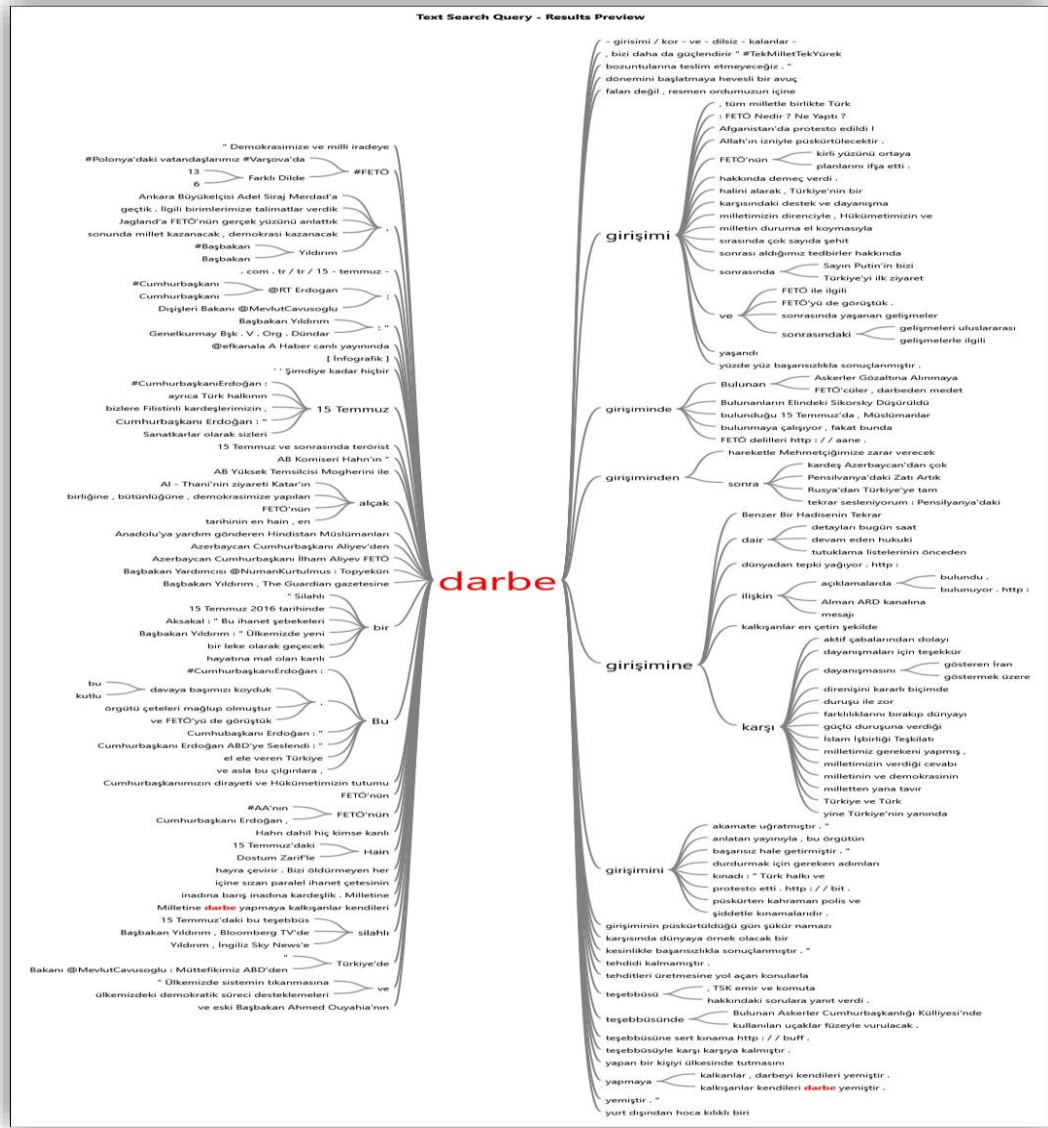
Text Search Query - Results Preview

" Demokrasimize ve milli iradeye
#Polonya'daki vatandaşlarımız #Varşova'da
13
Farklı Dilde
6
#FETÖ
Ankara Büyükelçisi Adel Siraj Merdad'a
geçtik . İlgili birimlerimize talimatlar verdik
Jagland'a FETÖ'nün gerçek yüzünü anlattık
sonunda millet kazanacak , demokrasi kazanacak
#Başbakan
Yıldırım
Başbakan
,
. com . tr / tr / 15 - temmuz -
#Cumhurbaşkanı
@RT Erdogan
Cumhurbaşkanı
Dışişleri Bakanı @MevlutCavusoglu
:
Başbakan Yıldırım
Genelkurmay Bşk . V . Org . Dündar
: "
@efkanala A Haber canlı yayınında
[ İnfografik ]
' ' Şimdiye kadar hiçbir
#CumhurbaşkanıErdoğan :
ayrıca Türk halkının
bizlere Filistinli kardeşlerimizin ,
15 Temmuz
Cumhurbaşkanı Erdoğan : "
Sanatkarlar olarak sizleri
15 Temmuz ve sonrasında terörist
AB Komiseri Hahn'ın "
AB Yüksek Temsilcisi Mogherini ile
Al - Thani'nin ziyareti Katar'ın
birliğine , bütünlüğüne , demokrasimize yapılan
alçak
FETÖ'nün
tarihinin en hain , en
Anadolu'ya yardım gönderen Hindistan Müslümanları
Azerbaycan Cumhurbaşkanı Aliyev'den
Azerbaycan Cumhurbaşkanı İlham Aliyev FETÖ
Başbakan Yardımcısı @NumanKurtulmus : Topyekün
Başbakan Yıldırım , The Guardian gazetesine
" Silahlı
15 Temmuz 2016 tarihinde
Aksakal : " Bu ihanet şebekeleri
bir
Başbakan Yıldırım : " Ülkemizde yeni
bir leke olarak geçecek
hayatına mal olan kanlı
#CumhurbaşkanıErdoğan :
bu
davaya başımızı koyduk
kutlu
,
örgütü çeteleri mağlup olmuştur
ve FETÖ'yü de görüştük
Bu
Cumhubaşkanı Erdoğan : "
Cumhurbaşkanı Erdoğan ABD'ye Seslendi : "
el ele veren Türkiye
ve asla bu çılgınlara ,
Cumhurbaşkanımızın dirayeti ve Hükümetimizin tutumu
FETÖ'nün
#AA'nın
FETÖ'nün
Cumhurbaşkanı Erdoğan ,
Hahn dahil hiç kimse kanlı
15 Temmuz'daki
Hain
Dostum Zarif'le
hayra çevirir . Bizi öldürmeyen her
içine sızan paralel ihanet çetesinin
inadına barış inadına kardeşlik . Milletine
Milletine darbe yapmaya kalkışanlar kendileri
15 Temmuz'daki bu teşebbüs
Başbakan Yıldırım , Bloomberg TV'de
silahlı
Yıldırım , İngiliz Sky News'e
"
Türkiye'de
Bakanı @MevlutCavusoglu : Müttefikimiz ABD'den
" Ülkemizde sistemin tıkanmasına
ve
ülkemizdeki demokratik süreci desteklemeleri
ve eski Başbakan Ahmed Ouyahia'nın

darbe

- girişimi / kor - ve - dilsiz - kalanlar -
, bizi daha da güçlendirir " #TekMilletTekYürek
bozuntularına teslim etmeyeceğiz . "
dönemini başlatmaya hevesli bir avuç
falan değil , resmen ordumuzun içine
girişimi
, tüm milletle birlikte Türk
: FETÖ Nedir ? Ne Yaptı ?
Afganistan'da protesto edildi I
Allah'ın izniyle püskürtülecektir .
FETÖ'nün
kirli yüzünü ortaya
planlarını ifşa etti .
hakkında demeç verdi .
halini alarak , Türkiye'nin bir
karşısındaki destek ve dayanışma
milletimizin direnciyle , Hükümetimizin ve
milletin duruma el koymasıyla
sırasında çok sayıda şehit
sonrası aldığımız tedbirler hakkında
sonrasında
Sayın Putin'in bizi
Türkiye'yi ilk ziyaret
ve
FETÖ ile ilgili
FETÖ'yü de görüştük .
sonrasında yaşanan gelişmeler
sonrasındaki
gelişmeleri uluslararası
gelişmelerle ilgili
yaşandı
yüzde yüz başarısızlıkla sonuçlanmıştır .
girişiminde
Bulunan
Askerler Gözaltına Alınmaya
FETÖ'cüler , darbeden medet
Bulunanların Elindeki Sikorsky Düşürüldü
bulunduğu 15 Temmuz'da , Müslümanlar
bulunmaya çalışıyor , fakat bunda
FETÖ delilleri http : / / aane .
girişiminden
hareketle Mehmetçiğimize zarar verecek
sonra
kardeş Azerbaycan'dan çok
Pensilvanya'daki Zatı Artık
Rusya'dan Türkiye'ye tam
tekrar sesleniyorum : Pensilvanya'daki
girişimine
Benzer Bir Hadisenin Tekrar
dair
detayları bugün saat
devam eden hukuki
tutuklama listelerinin önceden
dünyadan tepki yağıyor . http :
ilişkin
açıklamalarda
bulundu .
bulunuyor . http :
Alman ARD kanalına
mesajı
kalkışanlar en çetin şekilde
karşı
aktif çabalarından dolayı
dayanışmaları için teşekkür
dayanışmasını
gösteren İran
göstermek üzere
direnişini kararlı biçimde
duruşu ile zor
farklılıklarını bırakıp dünyayı
güçlü duruşuna verdiği
İslam İşbirliği Teşkilatı
milletimiz gerekeni yapmış ,
milletimizin verdiği cevabı
milletinin ve demokrasinin
milletten yana tavır
Türkiye ve Türk
yine Türkiye'nin yanında
girişimini
akamate uğratmıştır . "
anlatan yayınıyla , bu örgütün
başarısız hale getirmiştir . "
durdurmak için gereken adımları
kınadı : " Türk halkı ve
protesto etti . http : / / bit .
püskürten kahraman polis ve
şiddetle kınamalarıdır .
girişiminin püskürtüldüğü gün şükür namazı
karşısında dünyaya örnek olacak bir
kesinlikle başarısızlıkla sonuçlanmıştır . "
tehdidi kalmamıştır .
tehditleri üretmesine yol açan konularla
teşebbüsü
, TSK emir ve komuta
hakkındaki sorulara yanıt verdi .
teşebbüsünde
Bulunan Askerler Cumhurbaşkanlığı Külliyesi'nde
kullanılan uçaklar füzeyle vurulacak .
teşebbüsüne sert kınama http : / / buff .
teşebbüsüyle karşı karşıya kalmıştır .
yapan bir kişiyi ülkesinde tutmasını
yapmaya
kalkanlar , darbeyi kendileri yemiştir .
kalkışanlar kendileri darbe yemiştir .
yemiştir . "
yurt dışından hoca kılıklı biri